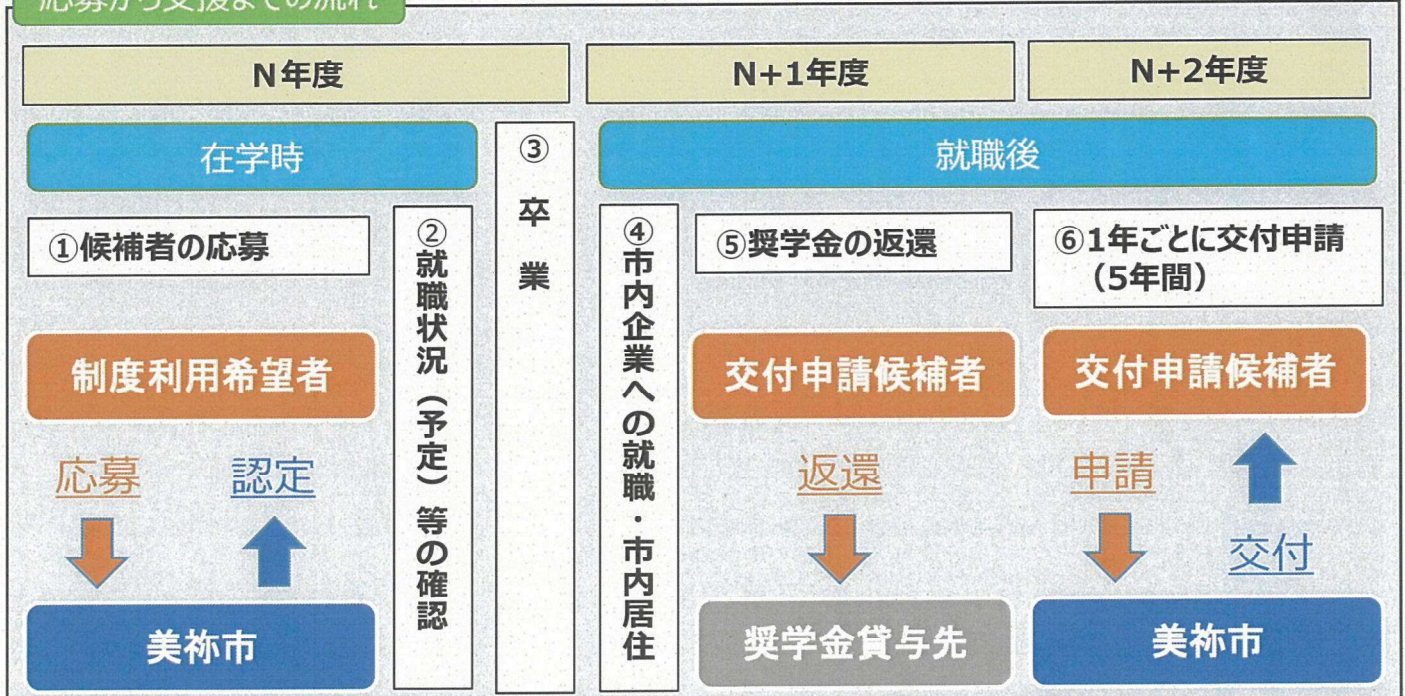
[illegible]

N年度

N+1年度

N+2年度

在学時

③ 卒業

就職後

①候補者の応募

② 就職状況（予定）等の確認

④ 市内企業への就職・市内居住

⑤奨学金の返還

⑥1年ごとに交付申請（5年間）

制度利用希望者

応募

認定

美祢市

交付申請候補者

返還

奨学金貸与先

交付申請候補者

申請

交付

美祢市